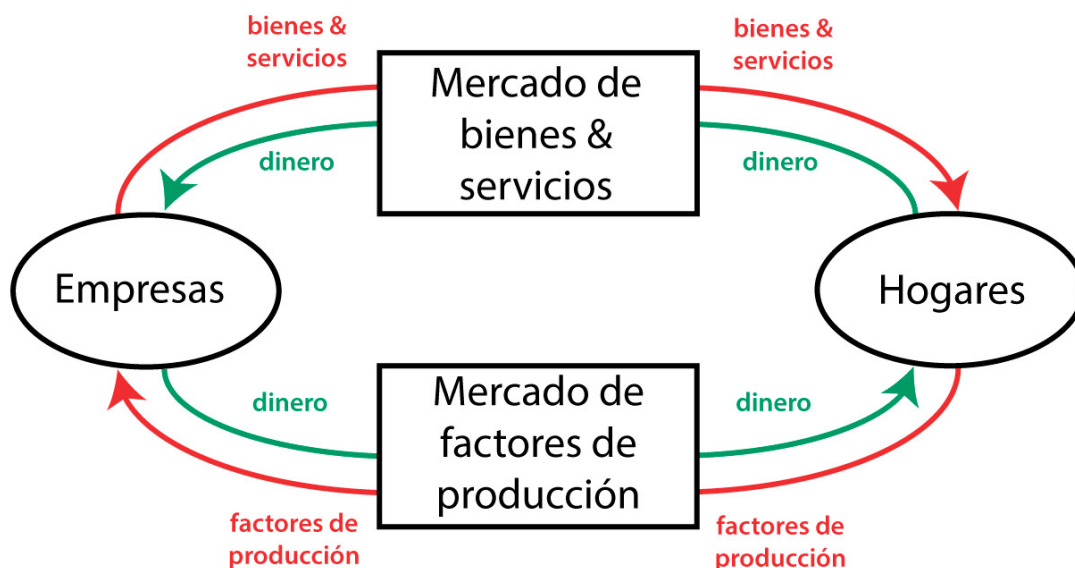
bienes & servicios

Mercado de bienes & servicios

bienes & servicios

dinero

dinero

Empresas

Hogares

dinero

Mercado de factores de producción

dinero

factores de producción

factores de producción